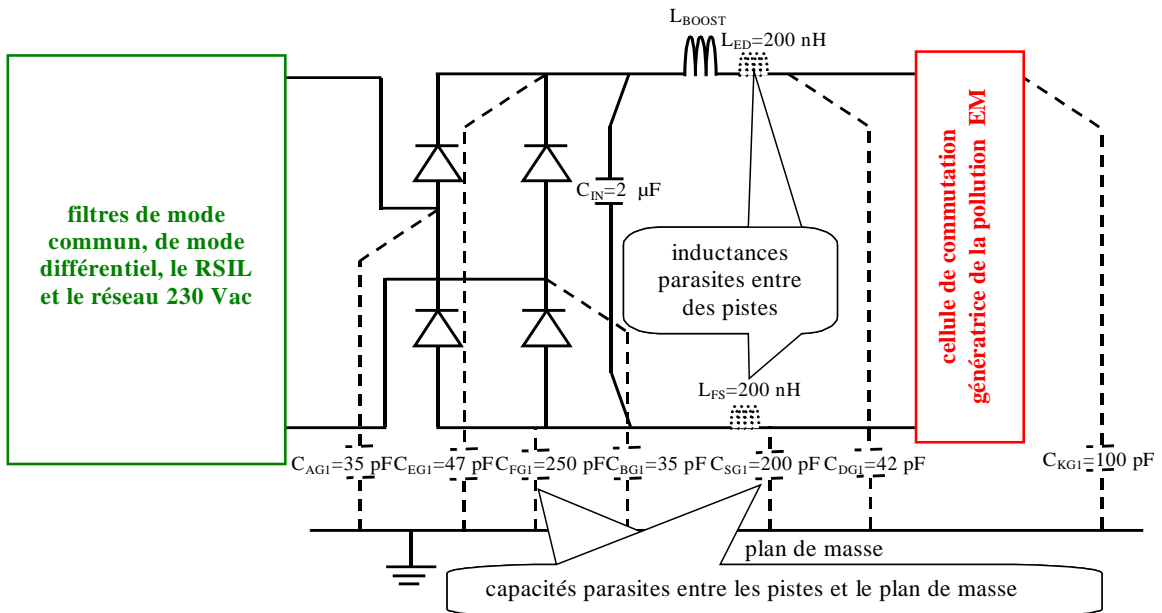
$L_{BOOST}$

$L_{ED}$=200 nH

filtres de mode commun, de mode différentiel, le RSIL et le réseau 230 Vac

$C_{IN}$=2 µF

inductances parasites entre des pistes

cellule de commutation génératrice de la pollution EM

$L_{FS}$=200 nH

$C_{AG1}$=35 pF$C_{EG1}$=47 pF$C_{FG1}$=250 pF$C_{BG1}$=35 pF $C_{SG1}$=200 pF $C_{DG1}$=42 pF

$C_{KG1}$=100 pF

plan de masse

capacités parasites entre les pistes et le plan de masse